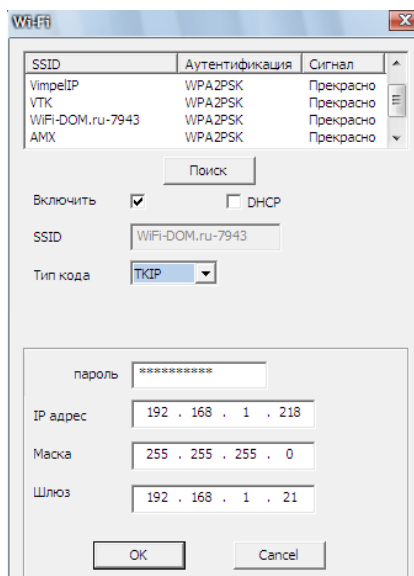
Wi-Fi

| SSID | Аутентификация | Сигнал |
|---|---|---|
| VimpelIP | WPA2PSK | Прекрасно |
| VTK | WPA2PSK | Прекрасно |
| WiFi-DOM.ru-7943 | WPA2PSK | Прекрасно |
| AMX | WPA2PSK | Прекрасно |

Поиск

Включить DHCP

SSID WiFi-DOM.ru-7943

Тип кода TKIP

пароль **********

IP адрес 192 . 168 . 1 . 218

Маска 255 . 255 . 255 . 0

Шлюз 192 . 168 . 1 . 21

OK Cancel